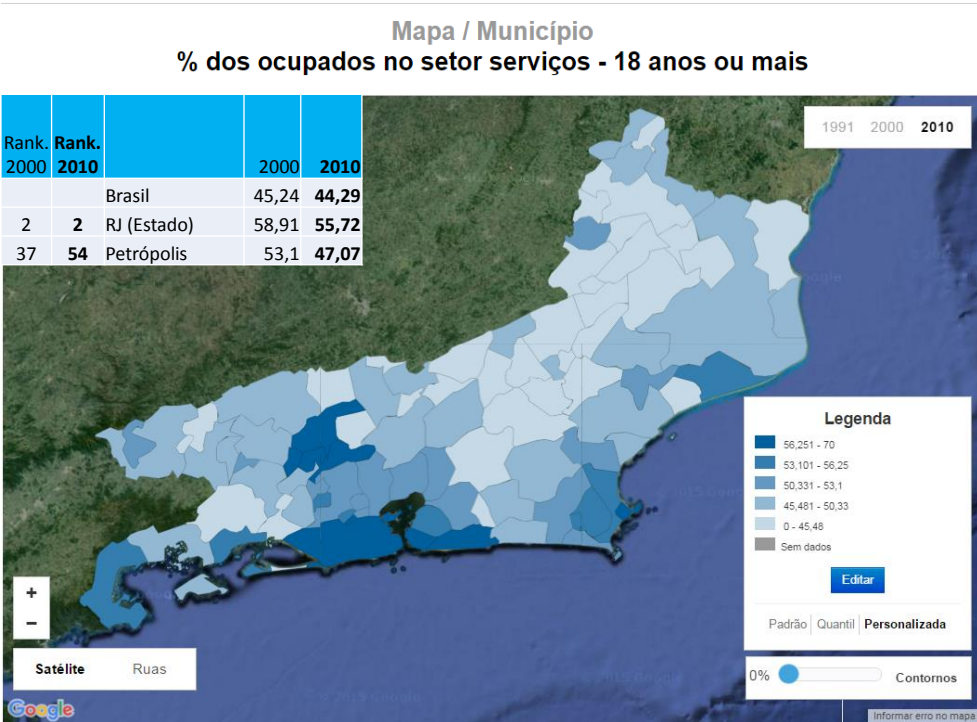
Mapa / Município
% dos ocupados no setor serviços - 18 anos ou mais

| Rank. 2000 | Rank. 2010 | | 2000 | 2010 |
|---|---|---|---|---|
| | | Brasil | 45,24 | 44,29 |
| 2 | 2 | RJ (Estado) | 58,91 | 55,72 |
| 37 | 54 | Petrópolis | 53,1 | 47,07 |

1991 2000 2010

Legenda
56,251 - 70
53,101 - 56,25
50,331 - 53,1
45,481 - 50,33
0 - 45,48
Sem dados
Editar
Padrão Quantil Personalizada

0% Contornos

+
−
Satélite Ruas

Google
Informar erro no mapa